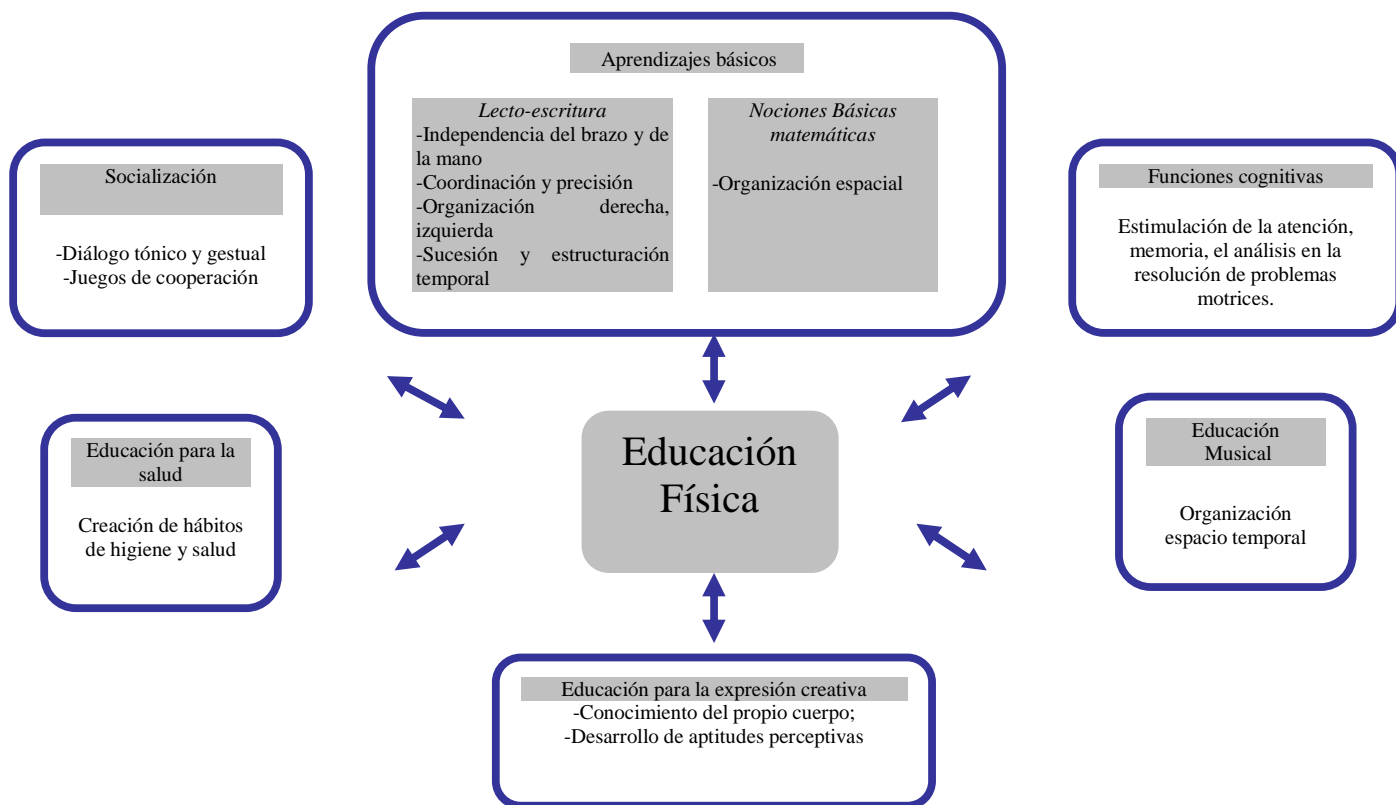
Aprendizajes básicos

Lecto-escritura
-Independencia del brazo y de la mano
-Coordinación y precisión
-Organización derecha, izquierda
-Sucesión y estructuración temporal

Nociones Básicas matemáticas

-Organización espacial

Socialización

-Diálogo tónico y gestual
-Juegos de cooperación

Funciones cognitivas

Estimulación de la atención, memoria, el análisis en la resolución de problemas motrices.

Educación para la salud

Creación de hábitos de higiene y salud

Educación Física

Educación Musical

Organización espacio temporal

Educación para la expresión creativa
-Conocimiento del propio cuerpo;
-Desarrollo de aptitudes perceptivas